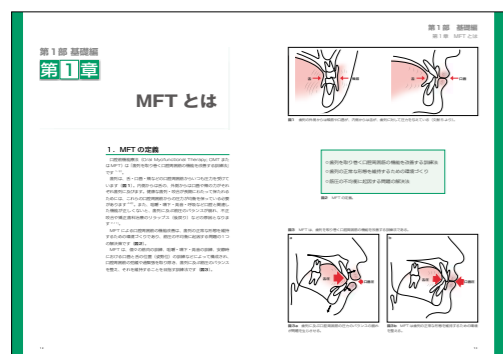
第1部 基礎編

第1章

MFT とは

1. MFT の定義

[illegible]

第1部 基礎編
第1章 MFT とは

舌
口唇

図1 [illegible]

・歯列を取り巻く口腔周囲の機能を改善する訓練法
・歯列の正常な形態を維持するための環境づくり
・顎位の不均衡に起因する問題の解決法

図2 MFT の定義

図3 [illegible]

a
b

図3a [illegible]
図3b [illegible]